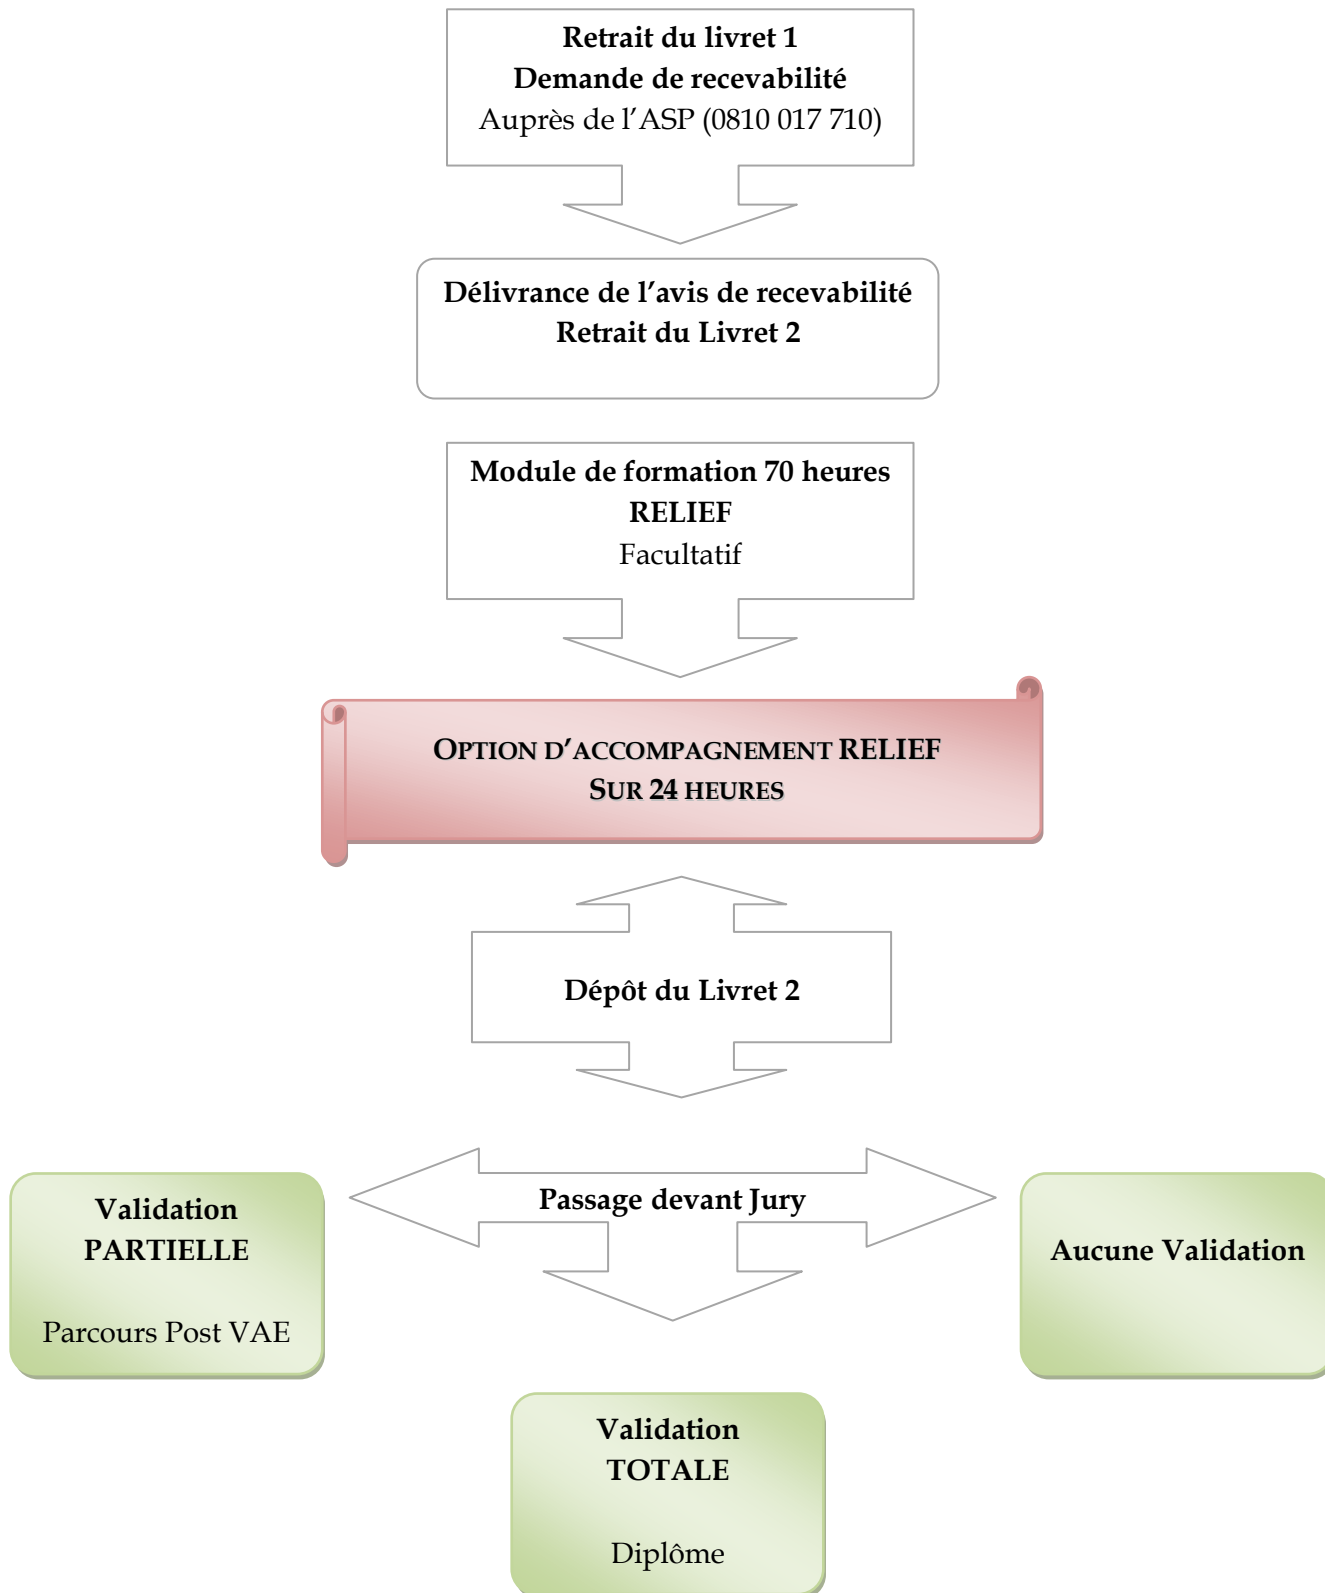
Retrait du livret 1
Demande de recevabilité
Auprès de l'ASP (0810 017 710)

Délivrance de l'avis de recevabilité
Retrait du Livret 2

Module de formation 70 heures
RELIEF
Facultatif

OPTION D'ACCOMPAGNEMENT RELIEF
SUR 24 HEURES

Dépôt du Livret 2

Passage devant Jury

Validation
PARTIELLE

Parcours Post VAE

Aucune Validation

Validation
TOTALE

Diplôme